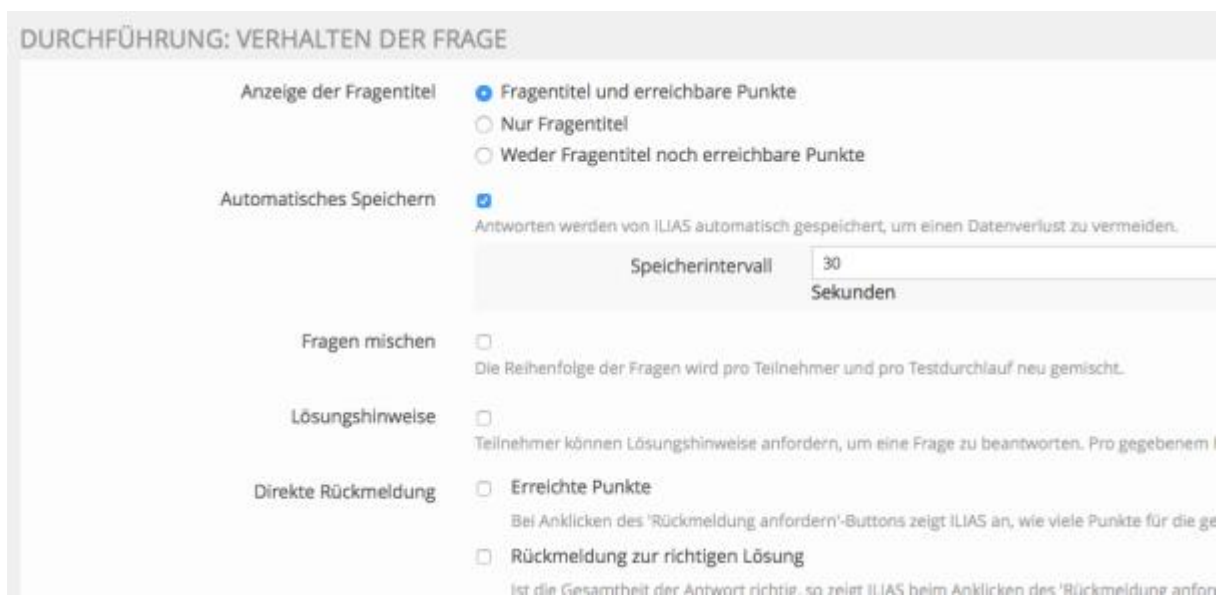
DURCHFÜHRUNG: VERHALTEN DER FRAGE

Anzeige der Fragentitel

Fragentitel und erreichbare Punkte

Nur Fragentitel

Weder Fragentitel noch erreichbare Punkte

Automatisches Speichern

Antworten werden von ILIAS automatisch gespeichert, um einen Datenverlust zu vermeiden.

Speicherintervall 30

Sekunden

Fragen mischen

Die Reihenfolge der Fragen wird pro Teilnehmer und pro Testdurchlauf neu gemischt.

Lösungshinweise

Teilnehmer können Lösungshinweise anfordern, um eine Frage zu beantworten. Pro gegebenem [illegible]

Direkte Rückmeldung

Erreichte Punkte

Bei Anklicken des 'Rückmeldung anfordern'-Buttons zeigt ILIAS an, wie viele Punkte für die ge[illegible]

Rückmeldung zur richtigen Lösung

Ist die Gesamtheit der Antwort richtig, so zeigt ILIAS beim Anklicken des 'Rückmeldung anfor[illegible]